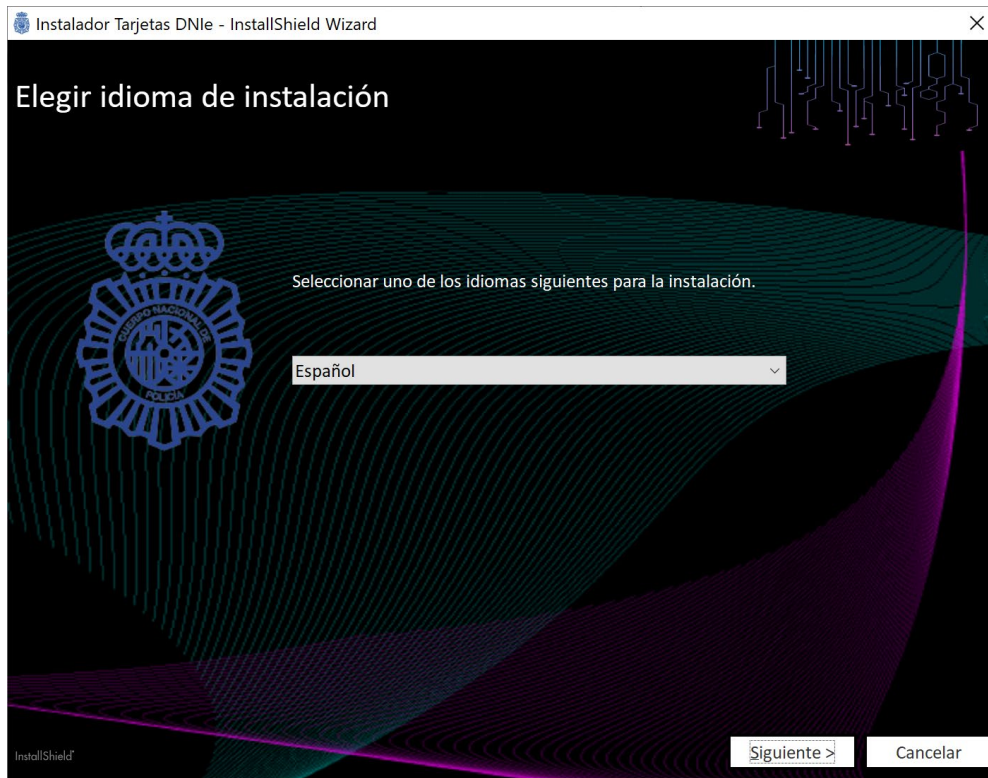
Instalador Tarjetas DNIe - InstallShield Wizard

Elegir idioma de instalación

CUERPO NACIONAL DE POLICIA

Seleccionar uno de los idiomas siguientes para la instalación.

Español

InstallShield

Siguiente >

Cancelar